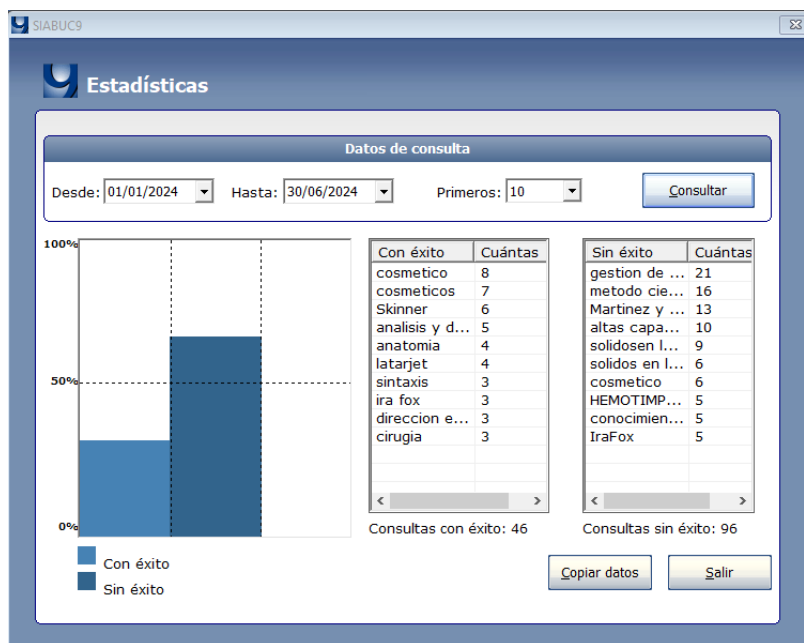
SIABUC9

Estadísticas

Datos de consulta

Desde: 01/01/2024 Hasta: 30/06/2024 Primeros: 10 Consultar

100%
50%
0%

| Con éxito | Cuántas |
|---|---|
| cosmetico | 8 |
| cosmeticos | 7 |
| Skinner | 6 |
| analisis y d... | 5 |
| anatomia | 4 |
| latarjet | 4 |
| sintaxis | 3 |
| ira fox | 3 |
| direccion e... | 3 |
| cirugia | 3 |

| Sin éxito | Cuántas |
|---|---|
| gestion de ... | 21 |
| metodo cie... | 16 |
| Martinez y ... | 13 |
| altas capa... | 10 |
| solidosen l... | 9 |
| solidos en l... | 6 |
| cosmetico | 6 |
| HEMOTIMP... | 5 |
| conocimien... | 5 |
| IraFox | 5 |

Consultas con éxito: 46

Consultas sin éxito: 96

Con éxito
Sin éxito

Copiar datos

Salir